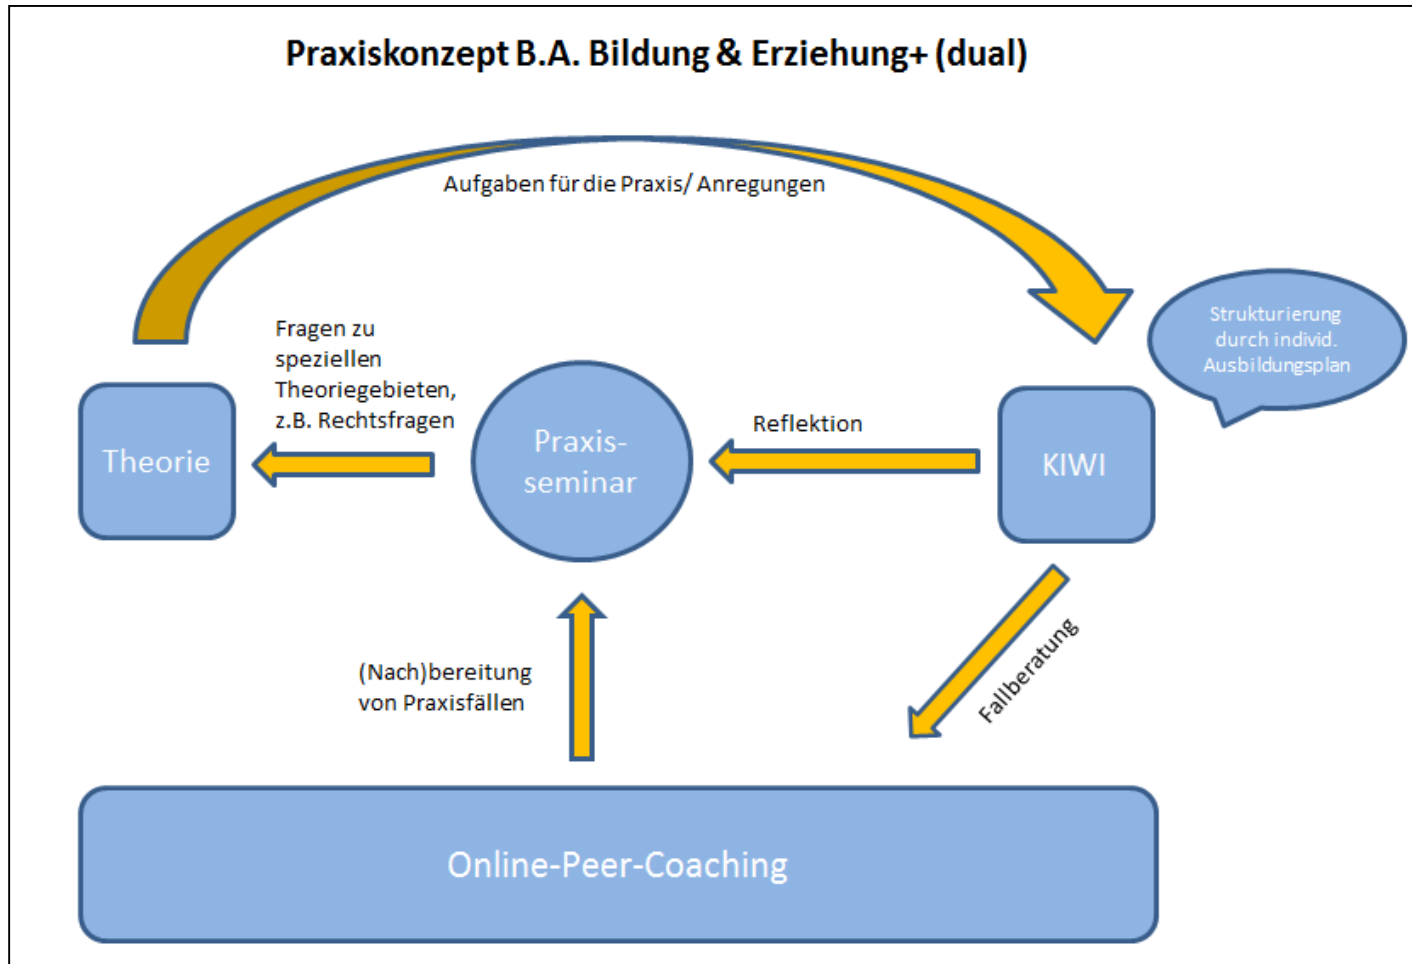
Praxiskonzept B.A. Bildung & Erziehung+ (dual)

Aufgaben für die Praxis/ Anregungen

Strukturierung durch individ. Ausbildungsplan

Fragen zu speziellen Theoriegebieten, z.B. Rechtsfragen

Theorie

Praxis-seminar

Reflektion

KIWI

(Nach)bereitung von Praxisfällen

Fallberatung

Online-Peer-Coaching